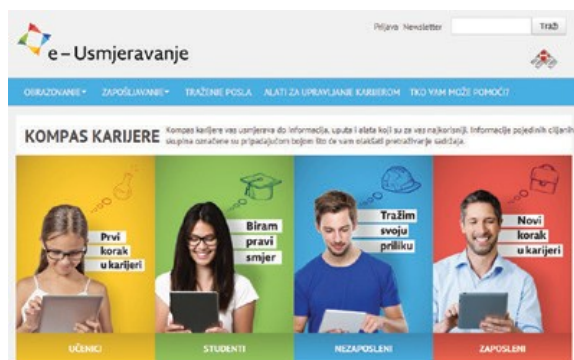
e – Usmjeravanje

Prijava Newsletter Traži

OBRAZOVANJE▾ ZAPOŠLJAVANJE▾ TRAŽENJE POSLA ALATI ZA UPRAVLJANJE KARIJEROM TKO VAM MOŽE POMOĆI?

KOMPAS KARIJERE Kompas karijere vas usmjerava do informacija, uputa i alata koji su za vas najkorisniji. Informacije pojedinih ciljanih skupina označene su pripadajućom bojom što će vam olakšati pretraživanje sadržaja.

Prvi korak u karijeri

Biram pravi smjer

Tražim svoju priliku

Novi korak u karijeri

UČENICI

STUDENTI

NEZAPOSLENI

ZAPOSLENI